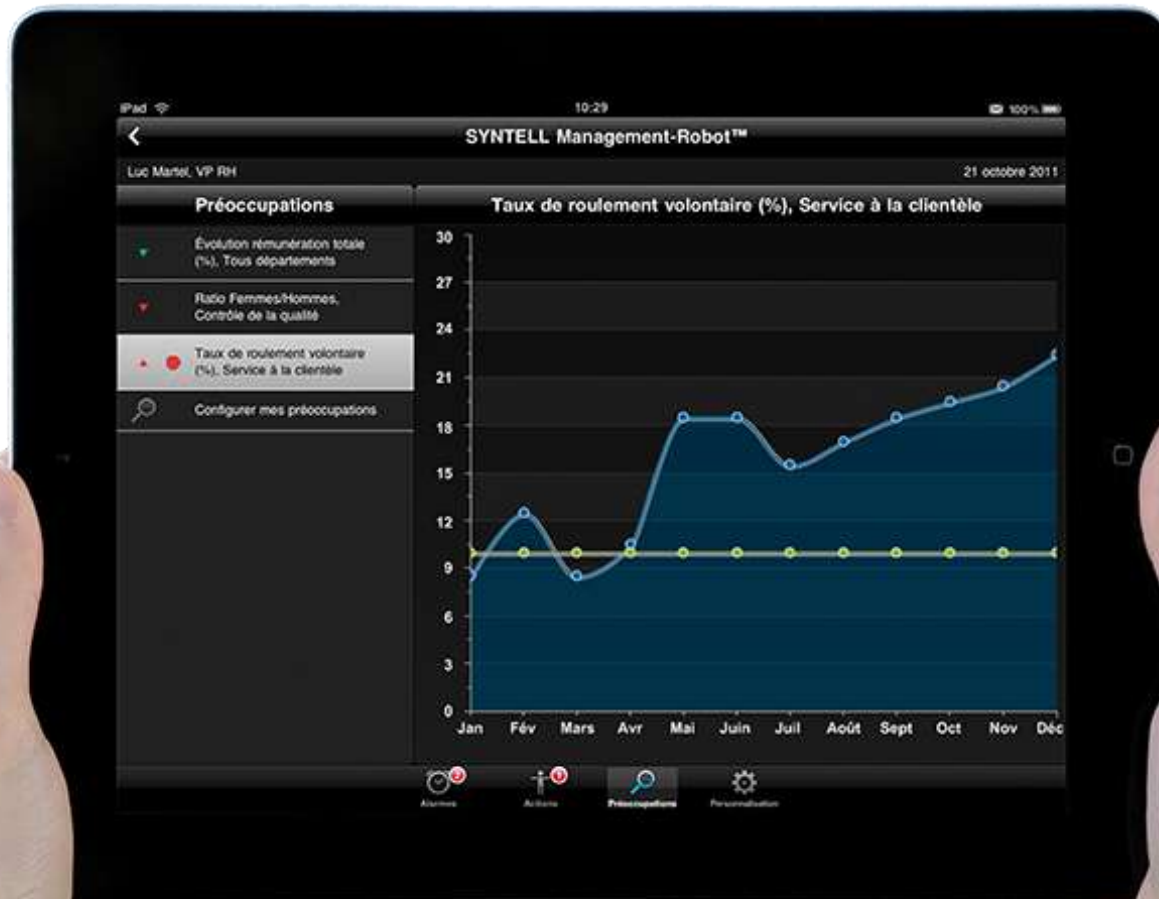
iPad
10:29
100%

SYNTELL Management-Robot™

Luc Martel, VP RH
21 octobre 2011

Préoccupations

Évolution rémunération totale (%), Tous départements

Ratio Femmes/Hommes, Contrôle de la qualité

Taux de roulement volontaire (%), Service à la clientèle

Configurer mes préoccupations

Taux de roulement volontaire (%), Service à la clientèle

30
27
24
21
18
15
12
9
6
3
0

Jan Fév Mars Avr Mai Juin Juil Août Sept Oct Nov Déc

2
Alarmes
3
Actions
Préoccupations
Personnalisation